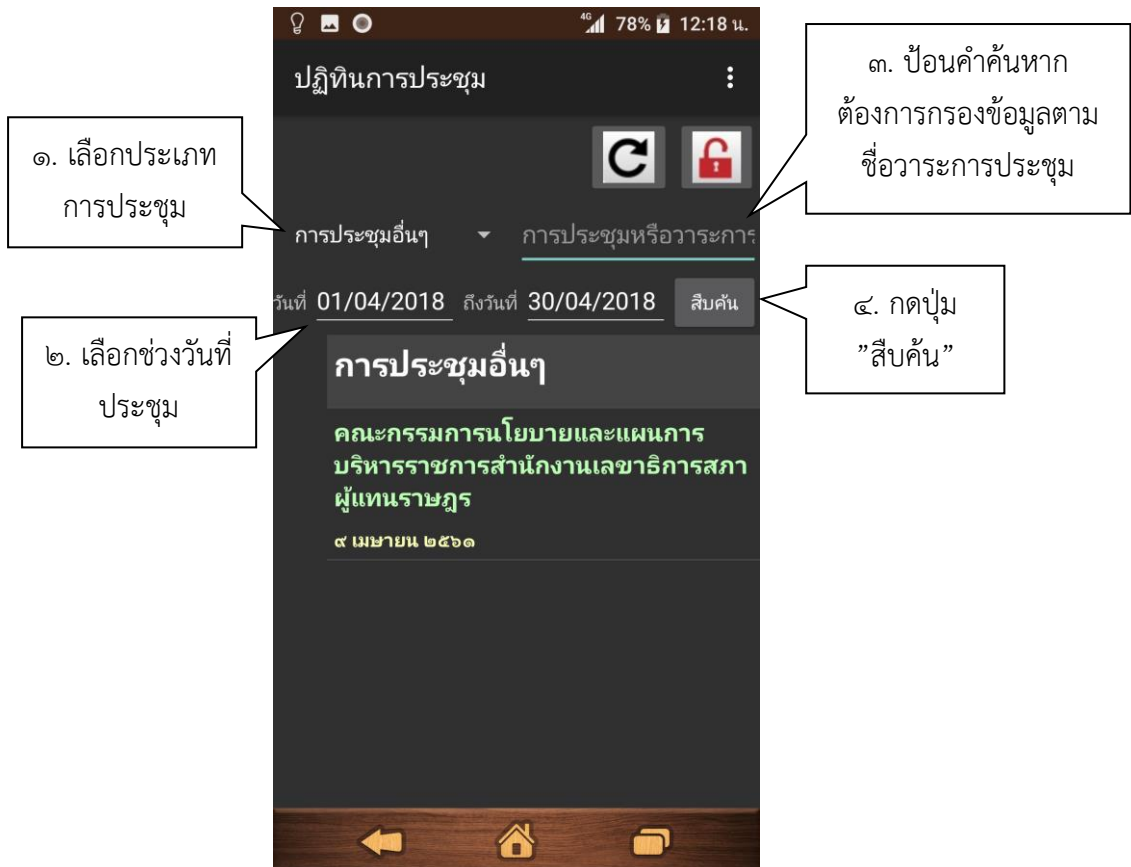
4G 78% 12:18 น.

ปฏิทินการประชุม

๓. ป้อนคำค้นหาก ต้องการกรองข้อมูลตามชื่อวาระการประชุม

๑. เลือกประเภทการประชุม

การประชุมอื่นๆ

การประชุมหรือวาระการ

วันที่ 01/04/2018 ถึงวันที่ 30/04/2018 สืบค้น

๔. กดปุ่ม "สืบค้น"

๒. เลือกช่วงวันที่ประชุม

การประชุมอื่นๆ

คณะกรรมการนโยบายและแผนการบริหารราชการสำนักงานเลขาธิการสภาผู้แทนราษฎร

๙ เมษายน ๒๕๖๑